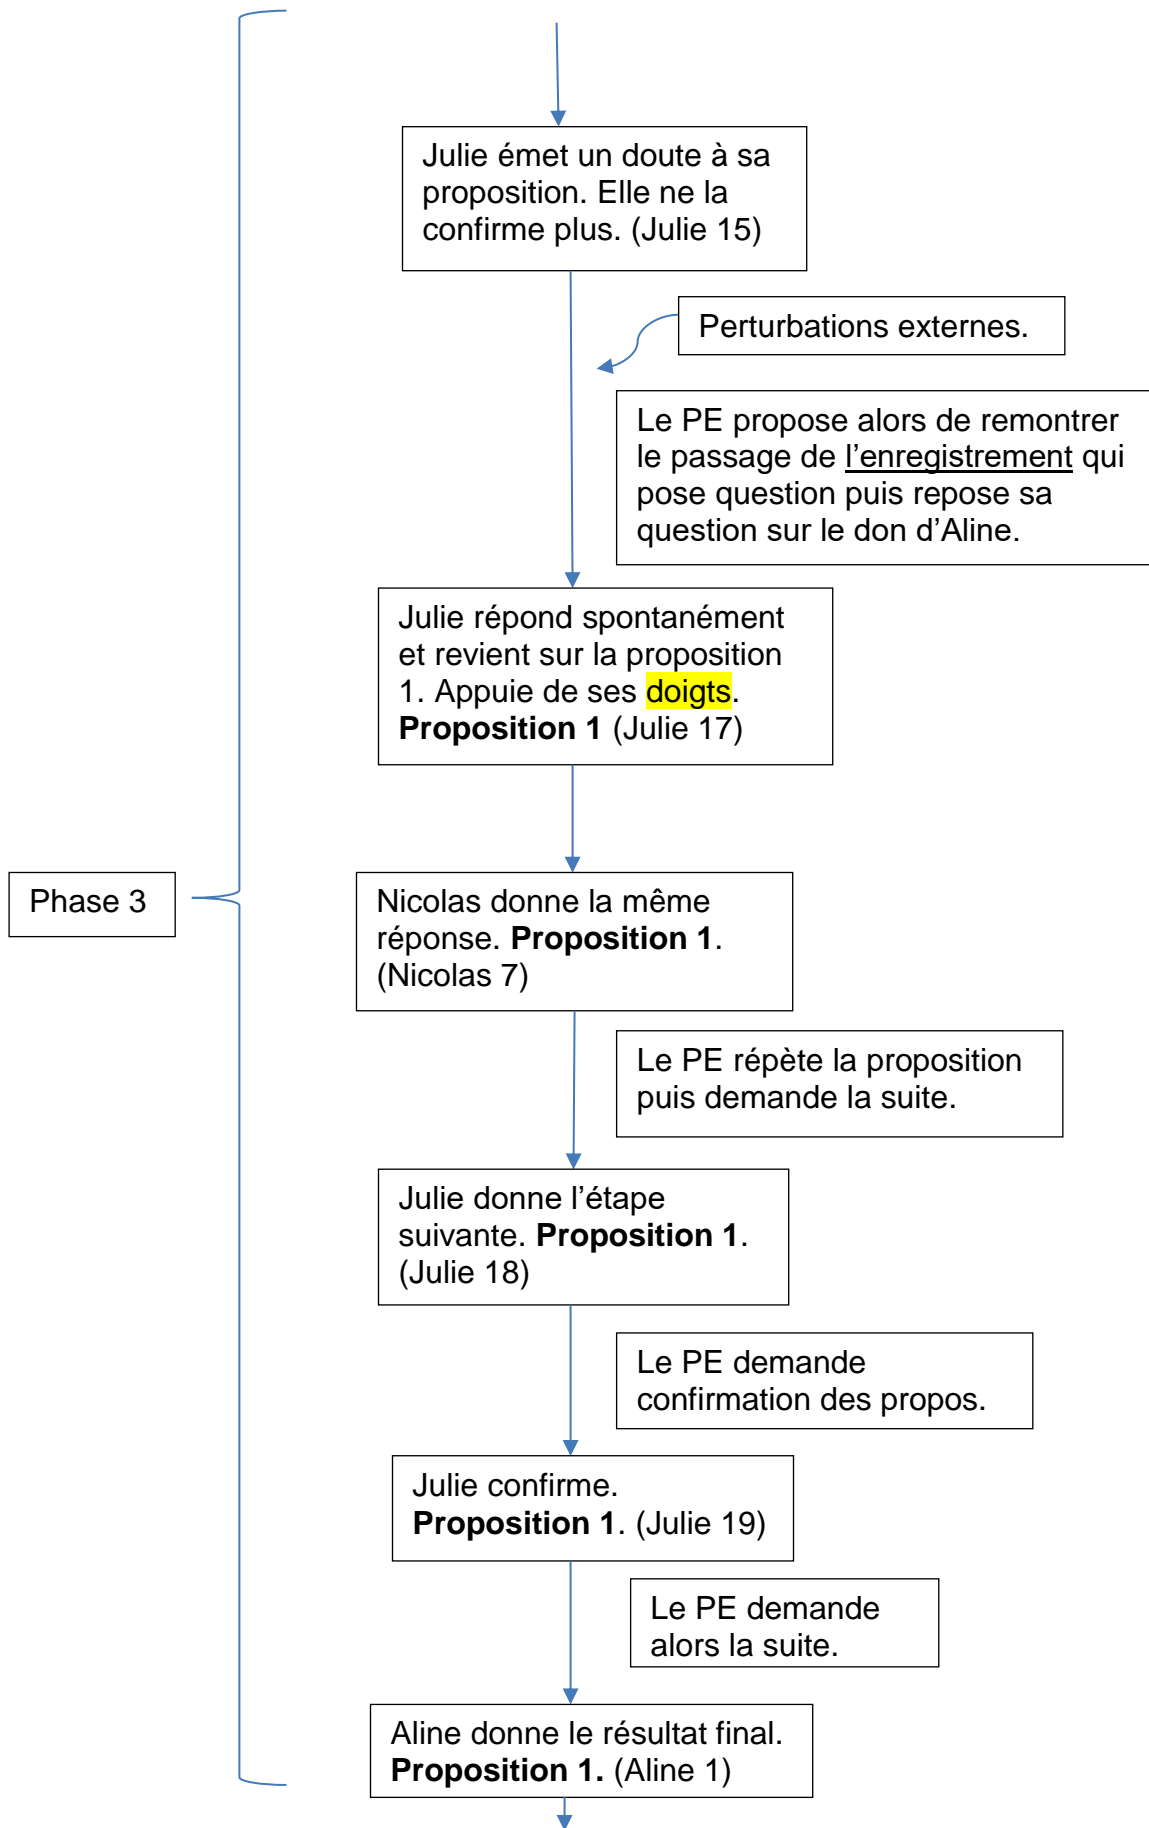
Phase 3

Julie émet un doute à sa proposition. Elle ne la confirme plus. (Julie 15)

Perturbations externes.

Le PE propose alors de remontrer le passage de l'enregistrement qui pose question puis repose sa question sur le don d'Aline.

Julie répond spontanément et revient sur la proposition 1. Appuie de ses doigts. **Proposition 1** (Julie 17)

Nicolas donne la même réponse. **Proposition 1**. (Nicolas 7)

Le PE répète la proposition puis demande la suite.

Julie donne l'étape suivante. **Proposition 1**. (Julie 18)

Le PE demande confirmation des propos.

Julie confirme. **Proposition 1**. (Julie 19)

Le PE demande alors la suite.

Aline donne le résultat final. **Proposition 1.** (Aline 1)